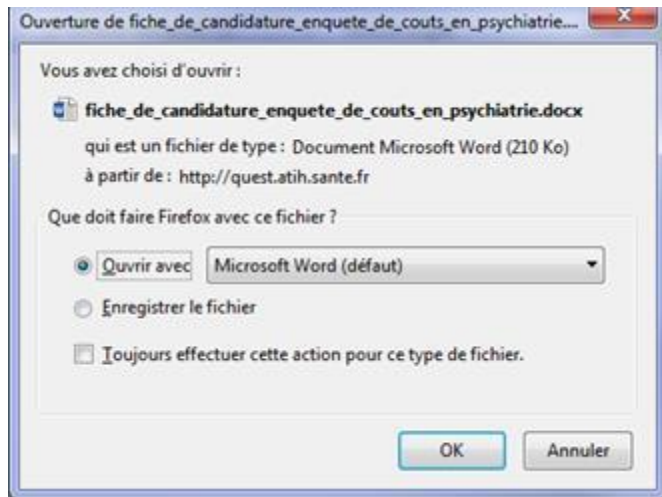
Ouverture de fiche_de_candidature_enquete_de_couts_en_psychiatrie...

Vous avez choisi d'ouvrir :

fiche_de_candidature_enquete_de_couts_en_psychiatrie.docx

qui est un fichier de type : Document Microsoft Word (210 Ko)

à partir de : http://quest.atih.sante.fr

Que doit faire Firefox avec ce fichier ?

Ouvrir avec Microsoft Word (défaut)

Enregistrer le fichier

Toujours effectuer cette action pour ce type de fichier.

OK Annuler